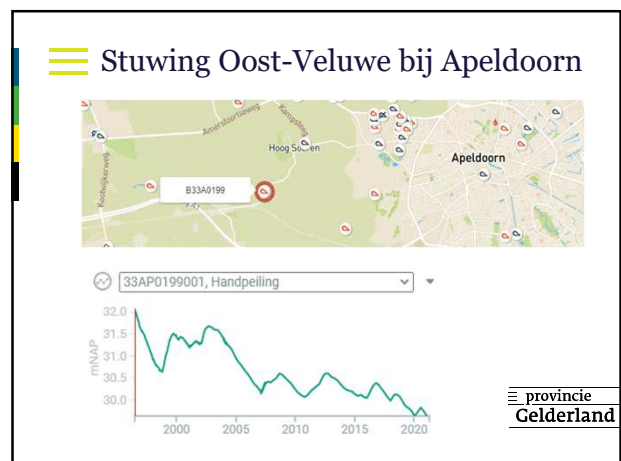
Stuwing Oost-Veluwe bij Apeldoorn

Amersfoortseweg

Kampsweg

Hoog Soeren

Apeldoorn

Kootwijkerweg

B33A0199

33AP0199001, Handpeiling

32.0
31.5
31.0
30.5
30.0

mNAP

2000
2005
2010
2015
2020

provincie
Gelderland